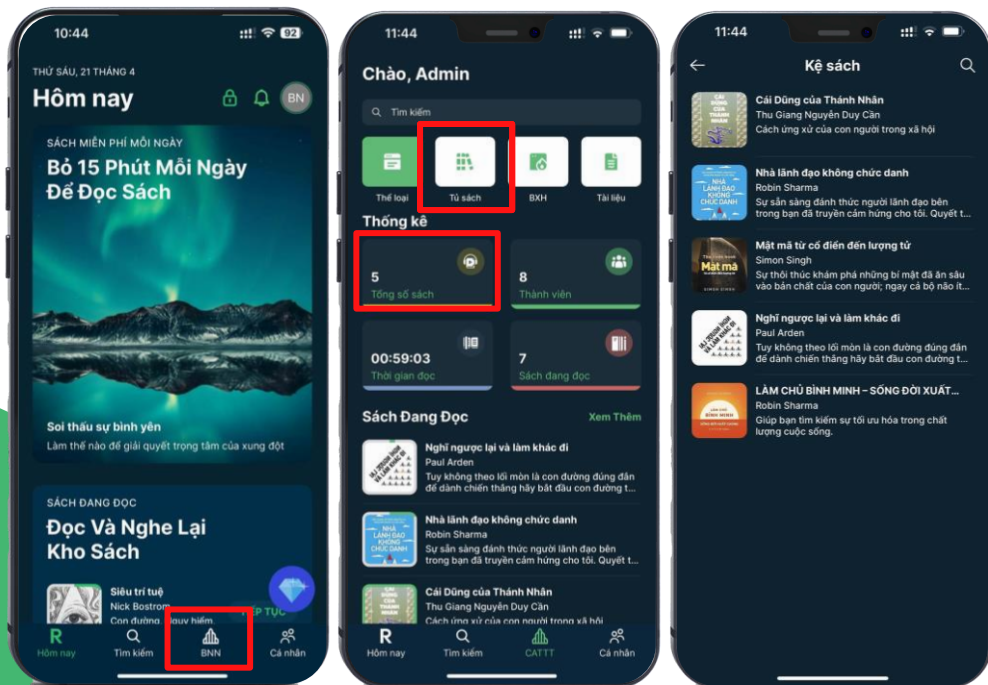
10:44

THỨ SÁU, 21 THÁNG 4

Hôm nay

BN

SÁCH MIỄN PHÍ MỖI NGÀY

Bỏ 15 Phút Mỗi Ngày Để Đọc Sách

Soi thấu sự bình yên

Làm thế nào để giải quyết trọng tâm của xung đột

SÁCH ĐANG ĐỌC

Đọc Và Nghe Lại Kho Sách

Siêu trí tuệ

Nick Bostrom

Con đường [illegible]

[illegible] TỤC

Hôm nay

Tìm kiếm

BNN

Cá nhân

11:44

Chào, Admin

Tìm kiếm

Thể loại

Tủ sách

BXH

Tài liệu

Thống kê

5

Tổng số sách

8

Thành viên

00:59:03

Thời gian đọc

7

Sách đang đọc

Sách Đang Đọc

Xem Thêm

Nghĩ ngược lại và làm khác đi

Paul Arden

Tuy không theo lối mòn là con đường đúng đắn để dành chiến thắng hãy bắt đầu con đường t...

Nhà lãnh đạo không chức danh

Robin Sharma

Sự sẵn sàng đánh thức người lãnh đạo bên trong bạn đã truyền cảm hứng cho tôi. Quyết t...

Cái Dũng của Thánh Nhân

Thu Giang Nguyễn Duy Cần

Cách ứng xử của con người trong xã hội

Hôm nay

Tìm kiếm

CATTT

Cá nhân

11:44

Kệ sách

Cái Dũng của Thánh Nhân

Thu Giang Nguyễn Duy Cần

Cách ứng xử của con người trong xã hội

Nhà lãnh đạo không chức danh

Robin Sharma

Sự sẵn sàng đánh thức người lãnh đạo bên trong bạn đã truyền cảm hứng cho tôi. Quyết t...

Mật mã từ cổ điển đến lượng tử

Simon Singh

Sự thôi thúc khám phá những bí mật đã ăn sâu vào bản chất của con người; ngay cả bộ não ít...

Nghĩ ngược lại và làm khác đi

Paul Arden

Tuy không theo lối mòn là con đường đúng đắn để dành chiến thắng hãy bắt đầu con đường t...

LÀM CHỦ BÌNH MINH – SỐNG ĐỜI XUẤT...

Robin Sharma

Giúp bạn tìm kiếm sự tối ưu hóa trong chất lượng cuộc sống.